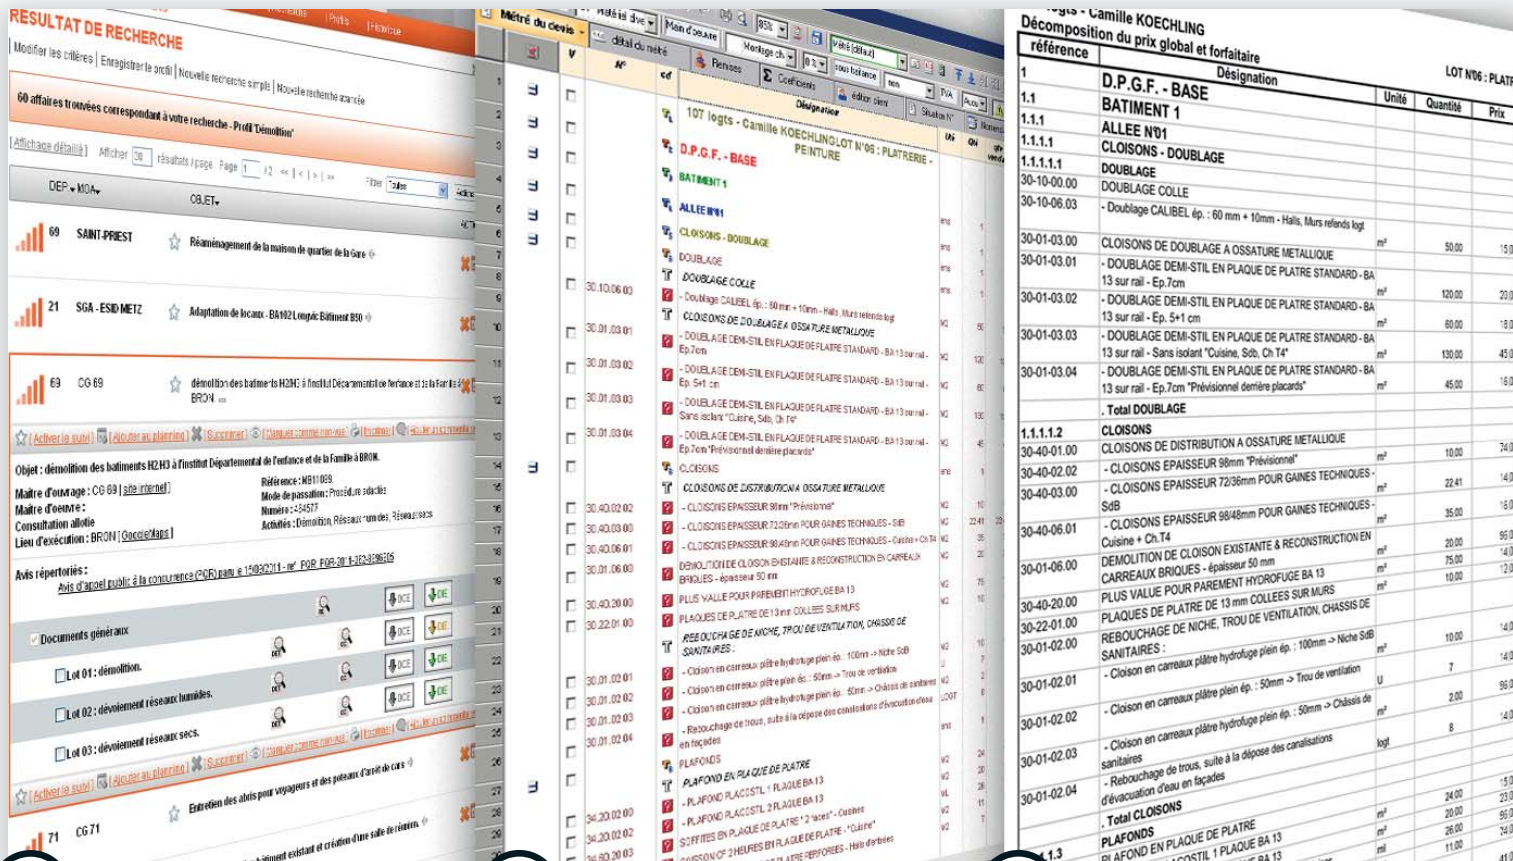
RESULTAT DE RECHERCHE

Modifier les critères | Enregistrer le profil | Nouvelle recherche simple | Nouvelle recherche avancée

60 affaires trouvées correspondant à votre recherche - Profil 'Démolition'

Affichage détaillé | Afficher 30 résultats/page Page 1 /2

DEP MOA OBJET

69 SAINT-PRIEST Réaménagement de la maison de quartier de la Gare

21 SGA - ESID METZ Adaptation de locaux - BA102 Longvic Bâtiment B50

69 CG 69 démolition des batiments H2/H3 à l'institut Départemental de l'enfance et de la Famille à BRON

Activer le suivi | Ajouter au planning | Supprimer | Marquer comme non vue | Imprimer

Objet : démolition des batiments H2.H3 à l'institut Départemental de l'enfance et de la Famille à BRON.

Maître d'ouvrage : CG 69 | site internet |
Maître d'oeuvre :
Consultation allotie
Lieu d'exécution : BRON | GoogleMaps |

Référence : MB11069
Mode de passation : Procédure adaptée
Numéro : 34577
Activités : Démolition, Réseaux humides, Réseaux secs

Avis répertoriés :
Avis d'appel public à la concurrence (PQR) paru le 15/03/2011

Documents généraux
Lot 01 : démolition.
Lot 02 : dévoiement réseaux humides.
Lot 03 : dévoiement réseaux secs.

Activer le suivi | Ajouter au planning | Supprimer | Marquer comme non vue | Imprimer

Entretien des abris pour voyageurs et des poteaux d'arrêt de cars

71 CG 71

Métré du devis | Main d'oeuvre | Remises | Coefficients

107 logts - Camille KOECHLING LOT N°06 : PLATRERIE - PEINTURE
D.P.G.F. - BASE
BATIMENT 1
ALLEE N°01
CLOISONS - DOUBLAGE
DOUBLAGE
DOUBLAGE COLLE
30.10.06.03 - Doublage CALIBEL ép. : 60 mm + 10mm - Halls, Murs refends logt
CLOISONS DE DOUBLAGE A OSSATURE METALLIQUE
30.01.03.01 - DOUBLAGE DEMI-STIL EN PLAQUE DE PLATRE STANDARD - BA 13 sur rail - Ep.7cm
30.01.03.02 - DOUBLAGE DEMI-STIL EN PLAQUE DE PLATRE STANDARD - BA 13 sur rail - Ep. 5+1 cm
30.01.03.03 - DOUBLAGE DEMI-STIL EN PLAQUE DE PLATRE STANDARD - BA 13 sur rail - Sans isolant "Cuisine, Sdb, Ch T4"
30.01.03.04 - DOUBLAGE DEMI-STIL EN PLAQUE DE PLATRE STANDARD - BA 13 sur rail - Ep.7cm "Prévisionnel derrière placards"
CLOISONS
CLOISONS DE DISTRIBUTION A OSSATURE METALLIQUE
30.40.02.02 - CLOISONS EPAISSEUR 98mm "Prévisionnel"
30.40.03.00 - CLOISONS EPAISSEUR 72/36mm POUR GAINES TECHNIQUES - SdB
30.40.06.01 - CLOISONS EPAISSEUR 98/48mm POUR GAINES TECHNIQUES - Cuisine + Ch.T4
30.01.06.00 DEMOLITION DE CLOISON EXISTANTE & RECONSTRUCTION EN CARREAUX BRIQUES - épaisseur 50 mm
PLUS VALUE POUR PAREMENT HYDROFUGE BA 13
30.40.20.00
30.22.01.00 PLAQUES DE PLATRE DE 13 mm COLLEES SUR MURS
REBOUCHAGE DE NICHE, TROU DE VENTILATION, CHASSIS DE SANITAIRES :
30.01.02.01 - Cloison en carreaux plâtre hydrofuge plein ép. : 100mm -> Niche SdB
30.01.02.02 - Cloison en carreaux plâtre hydrofuge plein ép. : 50mm -> Trou de ventilation
30.01.02.03 - Cloison en carreaux plâtre hydrofuge plein ép. : 50mm -> Châssis de sanitaires
30.01.02.04 - Rebouchage de trous, suite à la dépose des canalisations d'évacuation d'eau en façades
PLAFONDS
PLAFOND EN PLAQUE DE PLATRE
34.20.02.00 - PLAFOND PLACOSTIL 1 PLAQUE BA 13
34.20.02.02 - PLAFOND PLACOSTIL 2 PLAQUE BA 13
34.60.20.03 SOFFITES EN PLAQUE DE PLATRE

107 logts - Camille KOECHLING
Décomposition du prix global et forfaitaire
LOT N°06 : PLATR

| référence | Désignation | Unité | Quantité | Prix |
|---|---|---|---|---|
| 1 | D.P.G.F. - BASE | | | |
| 1.1 | BATIMENT 1 | | | |
| 1.1.1 | ALLEE N°01 | | | |
| 1.1.1.1 | CLOISONS - DOUBLAGE | | | |
| 1.1.1.1.1 | DOUBLAGE | | | |
| 30-10-00.00 | DOUBLAGE COLLE | | | |
| 30-10-06.03 | - Doublage CALIBEL ép. : 60 mm + 10mm - Halls, Murs refends logt | | | |
| 30-01-03.00 | CLOISONS DE DOUBLAGE A OSSATURE METALLIQUE | $m^2$ | 50.00 | |
| 30-01-03.01 | - DOUBLAGE DEMI-STIL EN PLAQUE DE PLATRE STANDARD - BA 13 sur rail - Ep.7cm | $m^2$ | 120.00 | |
| 30-01-03.02 | - DOUBLAGE DEMI-STIL EN PLAQUE DE PLATRE STANDARD - BA 13 sur rail - Ep. 5+1 cm | $m^2$ | 60.00 | |
| 30-01-03.03 | - DOUBLAGE DEMI-STIL EN PLAQUE DE PLATRE STANDARD - BA 13 sur rail - Sans isolant "Cuisine, Sdb, Ch T4" | $m^2$ | 130.00 | |
| 30-01-03.04 | - DOUBLAGE DEMI-STIL EN PLAQUE DE PLATRE STANDARD - BA 13 sur rail - Ep.7cm "Prévisionnel derrière placards" | $m^2$ | 45.00 | |
| | . Total DOUBLAGE | | | |
| 1.1.1.1.2 | CLOISONS | | | |
| 30-40-01.00 | CLOISONS DE DISTRIBUTION A OSSATURE METALLIQUE | $m^2$ | 10.00 | |
| 30-40-02.02 | - CLOISONS EPAISSEUR 98mm "Prévisionnel" | $m^2$ | 22.41 | |
| 30-40-03.00 | - CLOISONS EPAISSEUR 72/36mm POUR GAINES TECHNIQUES - SdB | $m^2$ | 35.00 | |
| 30-40-06.01 | - CLOISONS EPAISSEUR 98/48mm POUR GAINES TECHNIQUES - Cuisine + Ch.T4 | $m^2$ | 20.00 | |
| 30-01-06.00 | DEMOLITION DE CLOISON EXISTANTE & RECONSTRUCTION EN CARREAUX BRIQUES - épaisseur 50 mm | $m^2$ | 75.00 | |
| | PLUS VALUE POUR PAREMENT HYDROFUGE BA 13 | $m^2$ | 10.00 | |
| 30-40-20.00 | PLAQUES DE PLATRE DE 13 mm COLLEES SUR MURS | | | |
| 30-22-01.00 | REBOUCHAGE DE NICHE, TROU DE VENTILATION, CHASSIS DE SANITAIRES : | $m^2$ | 10.00 | |
| 30-01-02.00 | - Cloison en carreaux plâtre hydrofuge plein ép. : 100mm -> Niche SdB | $m^2$ | 7 | |
| 30-01-02.01 | - Cloison en carreaux plâtre hydrofuge plein ép. : 50mm -> Trou de ventilation | U | 2.00 | |
| 30-01-02.02 | - Cloison en carreaux plâtre hydrofuge plein ép. : 50mm -> Châssis de sanitaires | $m^2$ | 8 | |
| 30-01-02.03 | - Rebouchage de trous, suite à la dépose des canalisations d'évacuation d'eau en façades | logt | | |
| 30-01-02.04 | . Total CLOISONS | | 24.00 | |
| 1.1.3 | PLAFONDS | $m^2$ | 20.00 | |
| | PLAFOND EN PLAQUE DE PLATRE | $m^2$ | 26.00 | |
| | PLAFOND PLACOSTIL 1 PLAQUE BA 13 | $m^2$ | 11.00 | |